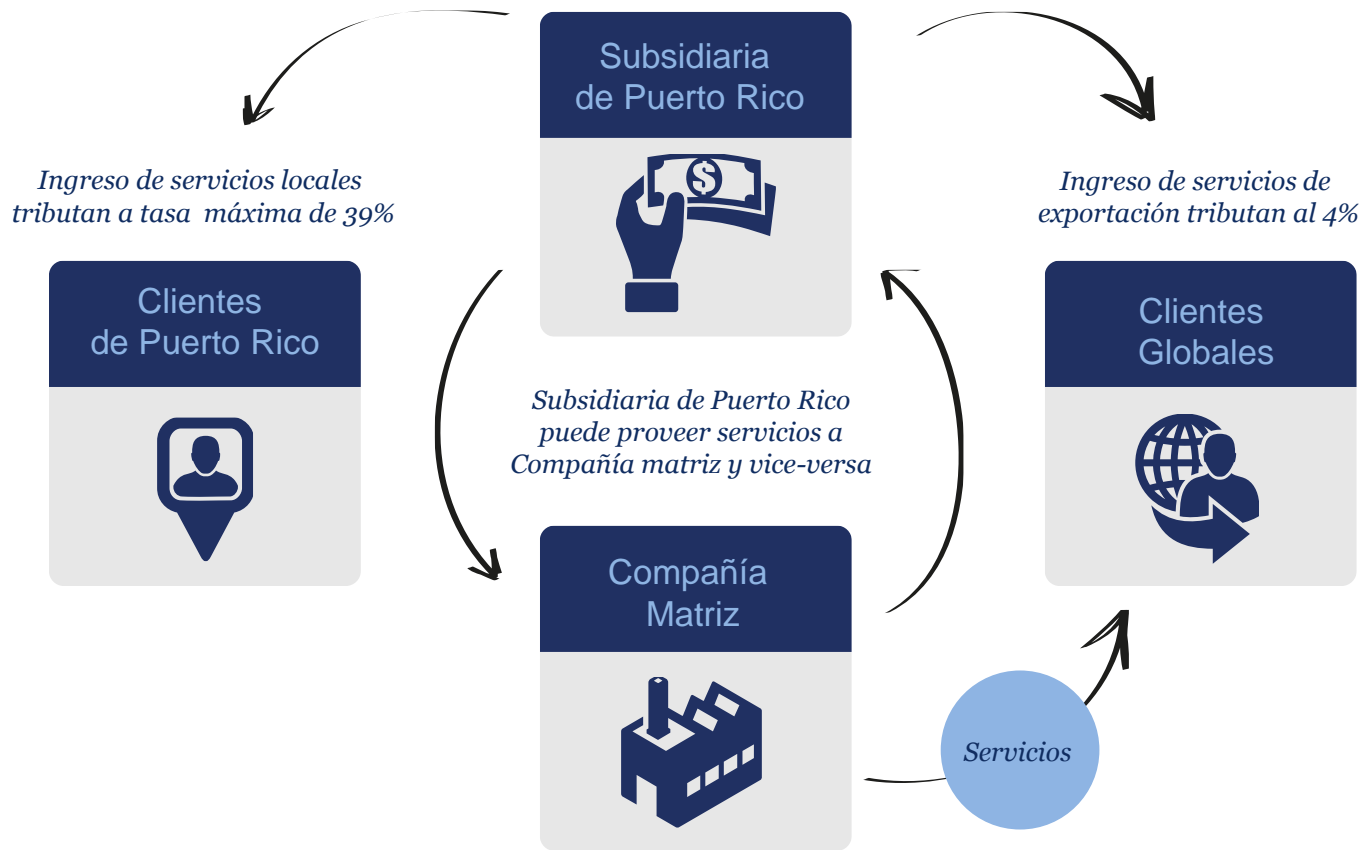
Subsidiaria de Puerto Rico

Ingreso de servicios locales tributan a tasa máxima de 39%

Ingreso de servicios de exportación tributan al 4%

Clientes de Puerto Rico

Clientes Globales

Subsidiaria de Puerto Rico puede proveer servicios a Compañía matriz y vice-versa

Compañía Matriz

Servicios